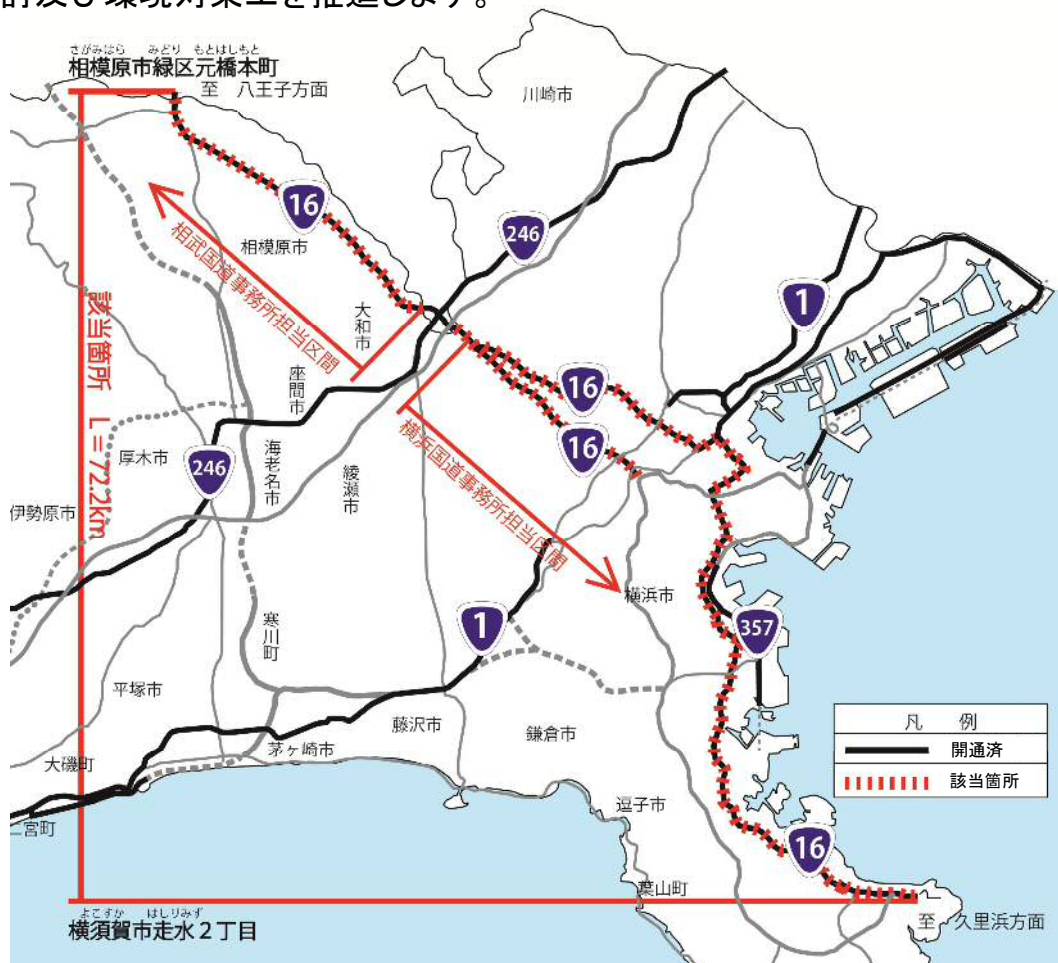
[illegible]及び環境対策工を推進します。

さがみはら みどり もとはしもと
相模原市緑区元橋本町

至 八王子方面

川崎市

16

246

相模原市

相武国道事務所担当区間

該当箇所 L=72.2km

大和市

1

座間市

16

16

横浜国道事務所担当区間

厚木市

246

海老名市

綾瀬市

伊勢原市

横浜市

357

寒川町

1

平塚市

凡 例

開通済

該当箇所

藤沢市

鎌倉市

茅ヶ崎市

大磯町

逗子市

二宮町

16

葉山町

よこすか はしりみず
横須賀市走水２丁目

至 久里浜方面